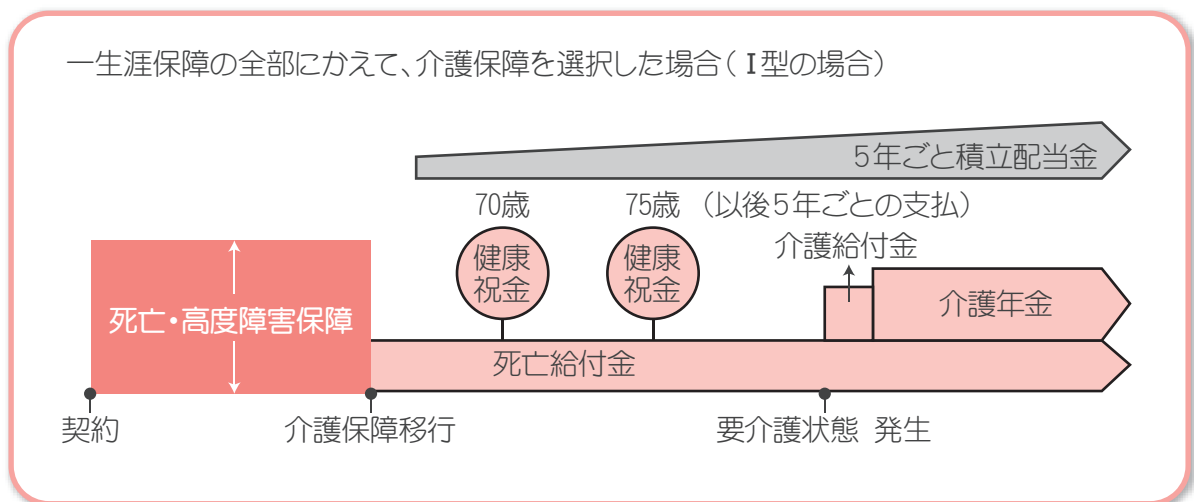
一生涯保障の全部にかえて、介護保障を選択した場合（Ⅰ型の場合）

5年ごと積立配当金

70歳

75歳 （以後5年ごとの支払）

介護給付金

健康祝金

健康祝金

死亡・高度障害保障

介護年金

死亡給付金

契約

介護保障移行

要介護状態 発生